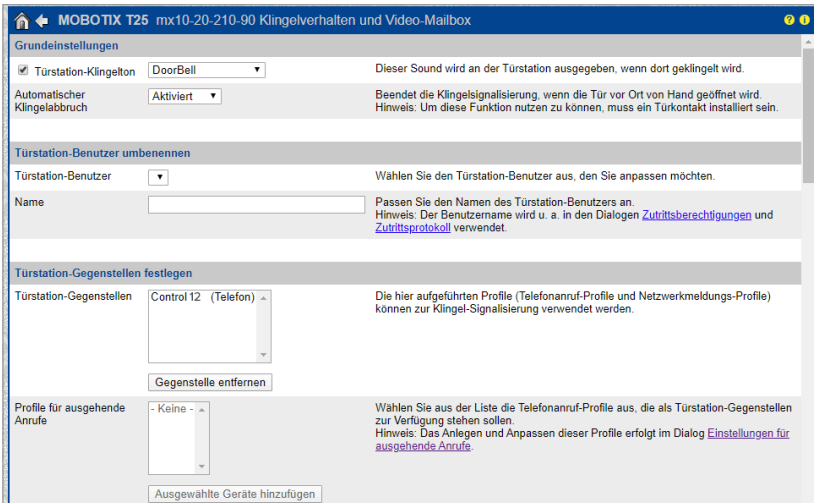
MOBOTIX T25 mx10-20-210-90 Klingelverhalten und Video-Mailbox

Grundeinstellungen

| | | |
|---|---|---|
| Türstation-Klingelton | DoorBell | Dieser Sound wird an der Türstation ausgegeben, wenn dort geklingelt wird. |
| Automatischer Klingelabbruch | Aktiviert | Beendet die Klingelsignalisierung, wenn die Tür vor Ort von Hand geöffnet wird. Hinweis: Um diese Funktion nutzen zu können, muss ein Türkontakt installiert sein. |

Türstation-Benutzer umbenennen

| | | |
|---|---|---|
| Türstation-Benutzer | | Wählen Sie den Türstation-Benutzer aus, den Sie anpassen möchten. |
| Name | | Passen Sie den Namen des Türstation-Benutzers an. Hinweis: Der Benutzername wird u. a. in den Dialogen Zutrittsberechtigungen und Zutrittsprotokoll verwendet. |

Türstation-Gegenstellen festlegen

| | | |
|---|---|---|
| Türstation-Gegenstellen | Control 12 (Telefon) Gegenstelle entfernen | Die hier aufgeführten Profile (Telefonanruf-Profile und Netzwerkmeldungs-Profile) können zur Klingel-Signalisierung verwendet werden. |
| Profile für ausgehende Anrufe | - Keine - Ausgewählte Geräte hinzufügen | Wählen Sie aus der Liste die Telefonanruf-Profile aus, die als Türstation-Gegenstellen zur Verfügung stehen sollen. Hinweis: Das Anlegen und Anpassen dieser Profile erfolgt im Dialog Einstellungen für ausgehende Anrufe. |